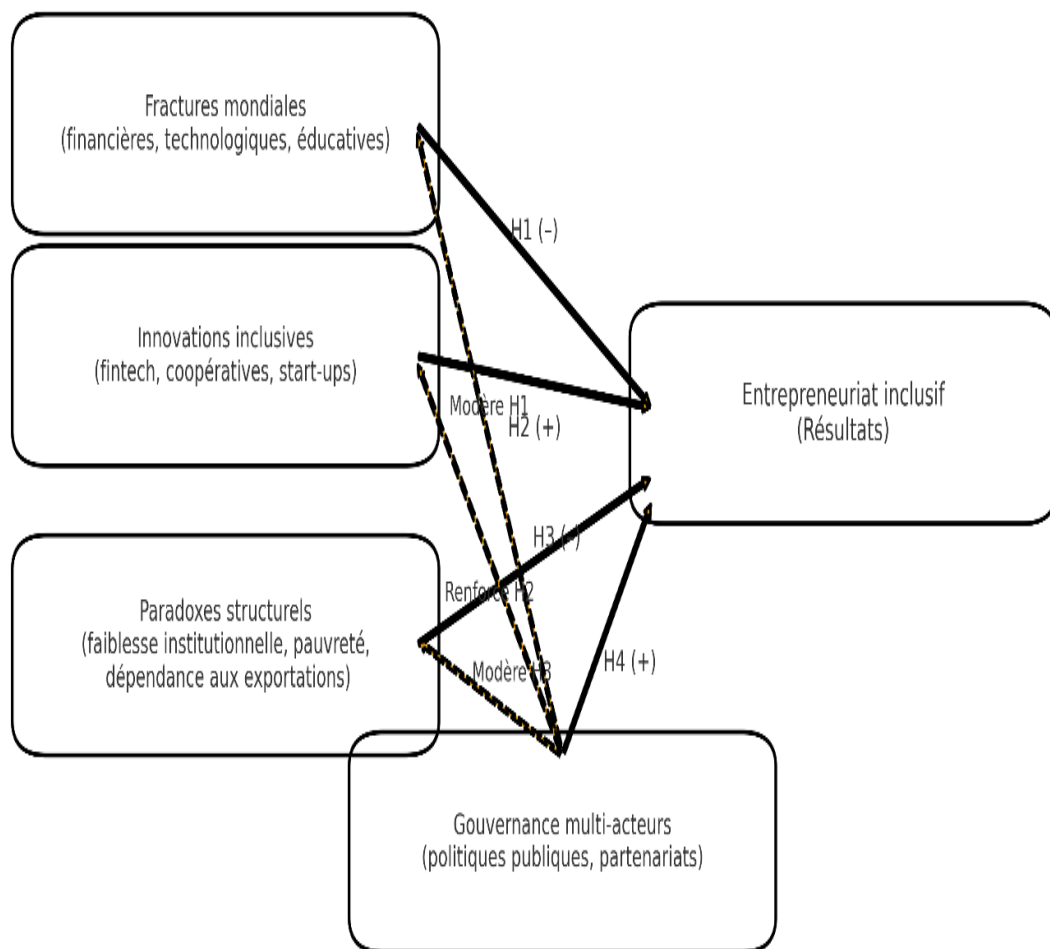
Fractures mondiales
(financières, technologiques, éducatives)

Innovations inclusives
(fintech, coopératives, start-ups)

Paradoxes structurels
(faiblesse institutionnelle, pauvreté, dépendance aux exportations)

Entrepreneuriat inclusif
(Résultats)

Gouvernance multi-acteurs
(politiques publiques, partenariats)

H1 (-)

Modère H1

H2 (+)

H3 (+)

Renforce H2

Modère H3

H4 (+)